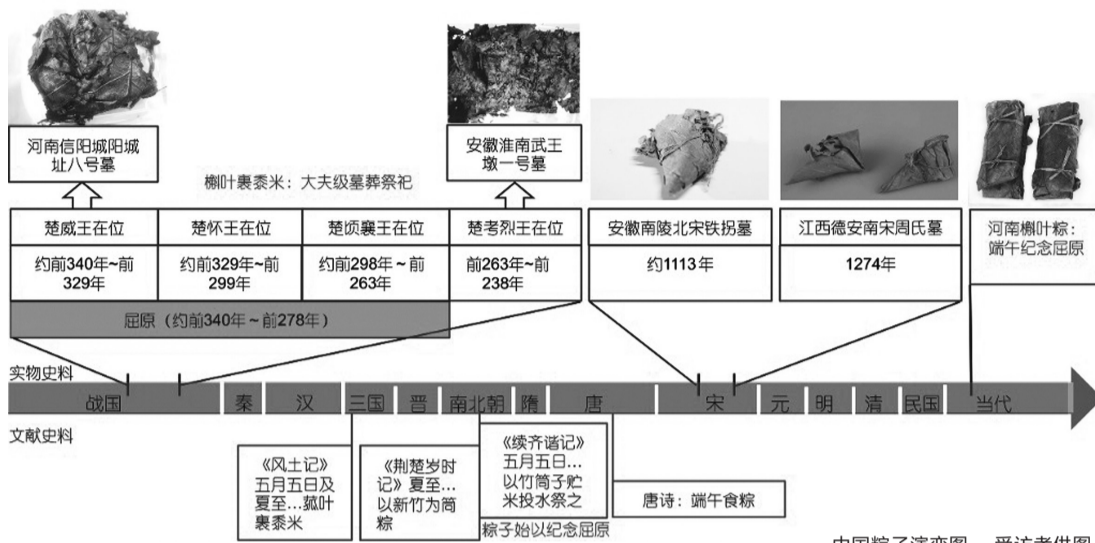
河南信阳城阳城址八号墓

槲叶裹黍米：大夫级墓葬祭祀

安徽淮南武王墩一号墓

| 楚威王在位 | 楚怀王在位 | 楚顷襄王在位 | 楚考烈王在位 |
|---|---|---|---|
| 约前340年~前329年 | 约前329年~前299年 | 约前298年~前263年 | 前263年~前238年 |

屈原（约前340年~前278年）

安徽南陵北宋铁拐墓

约1113年

江西德安南宋周氏墓

1274年

河南槲叶粽：端午纪念屈原

实物史料

战国 秦 汉 三国 晋 南北朝 隋 唐 宋 元 明 清 民国 当代

文献史料

《风土记》五月五日及夏至…菰叶裹黍米

《荆楚岁时记》夏至…以新竹为筒粽

《续齐谐记》五月五日…以竹筒子贮米投水祭之

粽子始以纪念屈原

唐诗：端午食粽

中国粽子演变图 受访者供图